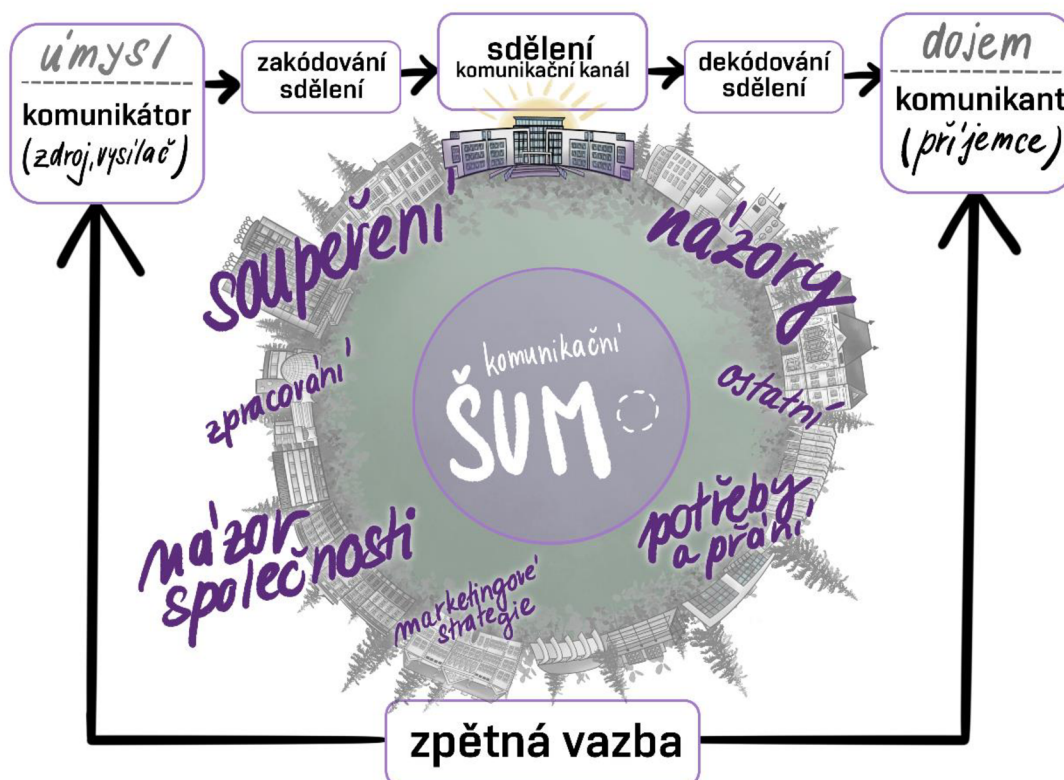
úmysl
komunikátor
(zdroj, vysilač)

zakódování sdělení

sdělení
komunikační kanál

dekódování sdělení

dojem
komunikant
(příjemce)

soupeření

názory

komunikační
ŠUM

zpracování

ostatní

názor společnosti

potřeby a přání

marketingové strategie

zpětná vazba